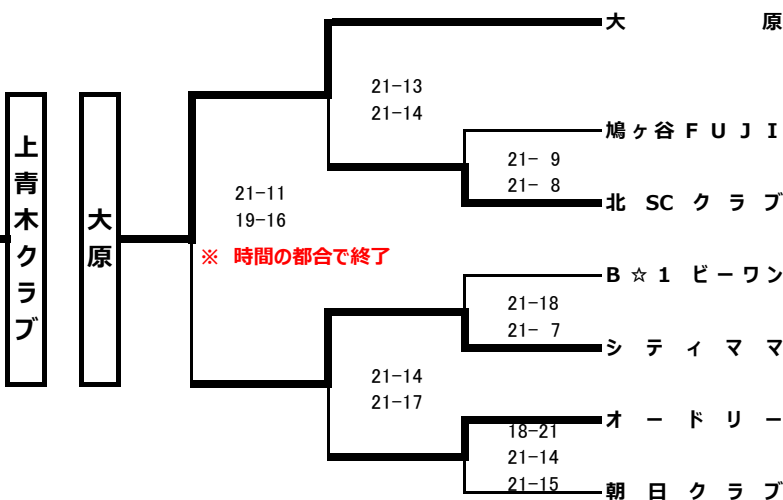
上青木クラブ

大原

大　　原

21-13
21-14

鳩ヶ谷ＦＵＪＩ

21- 9
21- 8

北 SC クラブ

21-11
19-16

※ 時間の都合で終了

Ｂ☆１ ビーワン

21-18
21- 7

シティママ

21-14
21-17

オードリー

18-21
21-14
21-15

朝日クラブ